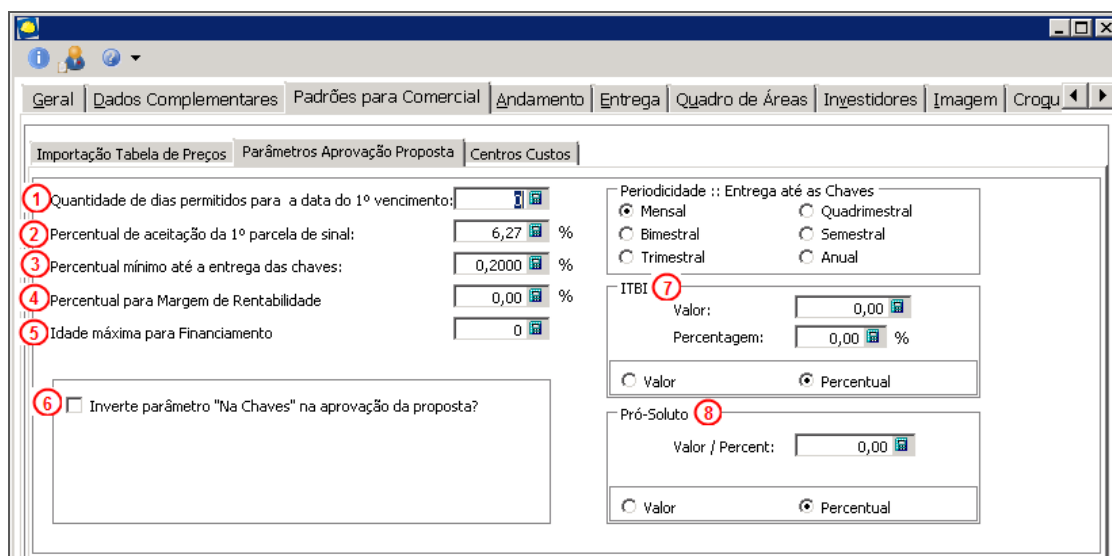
Geral | Dados Complementares | Padrões para Comercial | Andamento | Entrega | Quadro de Áreas | Investidores | Imagem | Crogu

Importação Tabela de Preços | Parâmetros Aprovação Proposta | Centros Custos

1 Quantidade de dias permitidos para a data do 1º vencimento: 0
2 Percentual de aceitação da 1º parcela de sinal: 6,27 %
3 Percentual mínimo até a entrega das chaves: 0,2000 %
4 Percentual para Margem de Rentabilidade 0,00 %
5 Idade máxima para Financiamento 0

6 Inverte parâmetro "Na Chaves" na aprovação da proposta?

Periodicidade :: Entrega até as Chaves
Mensal
Quadrimestral
Bimestral
Semestral
Trimestral
Anual

ITBI 7
Valor: 0,00
Percentagem: 0,00 %
Valor
Percentual

Pró-Soluto 8
Valor / Percent: 0,00
Valor
Percentual